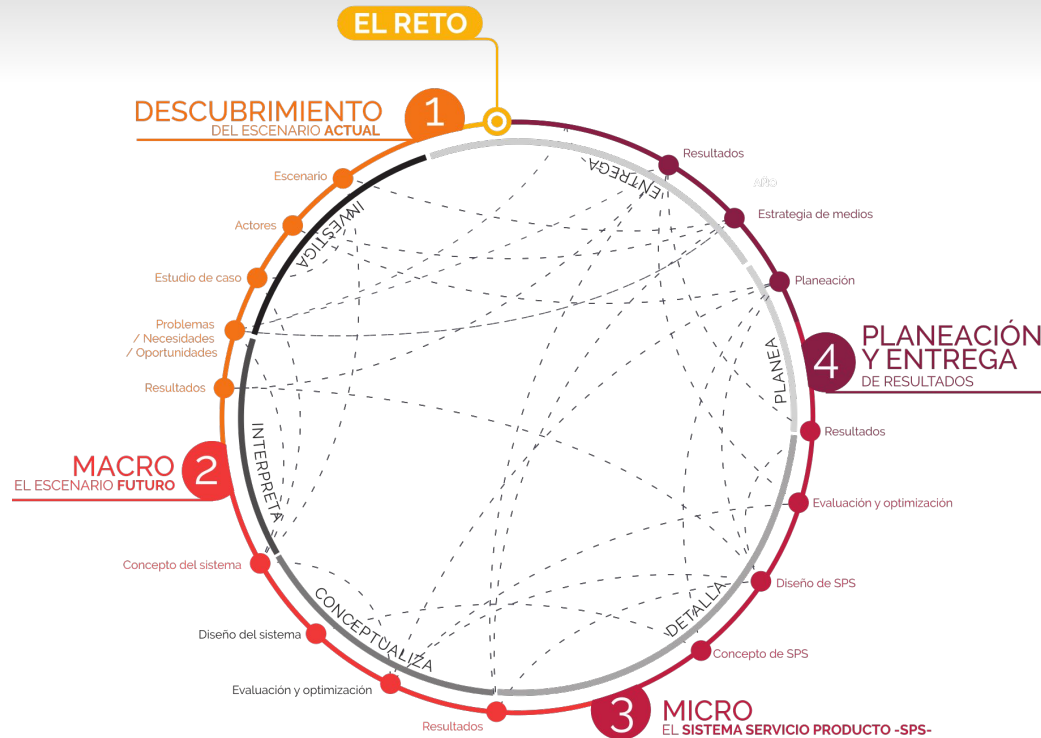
EL RETO

1
DESCUBRIMIENTO
DEL ESCENARIO ACTUAL

Escenario
Actores
Estudio de caso
Problemas / Necesidades / Oportunidades
Resultados

INVESTIGA
ENTREGA

Resultados
Año
Estrategia de medios
Planeación

4
PLANEACIÓN Y ENTREGA
DE RESULTADOS

PLANEA

Resultados
Evaluación y optimización
Diseño de SPS
Concepto de SPS

DETALLA

2
MACRO
EL ESCENARIO FUTURO

INTERPRETA

Concepto del sistema
Diseño del sistema
Evaluación y optimización
Resultados

CONCEPTUALIZA

3
MICRO
EL SISTEMA SERVICIO PRODUCTO -SPS-